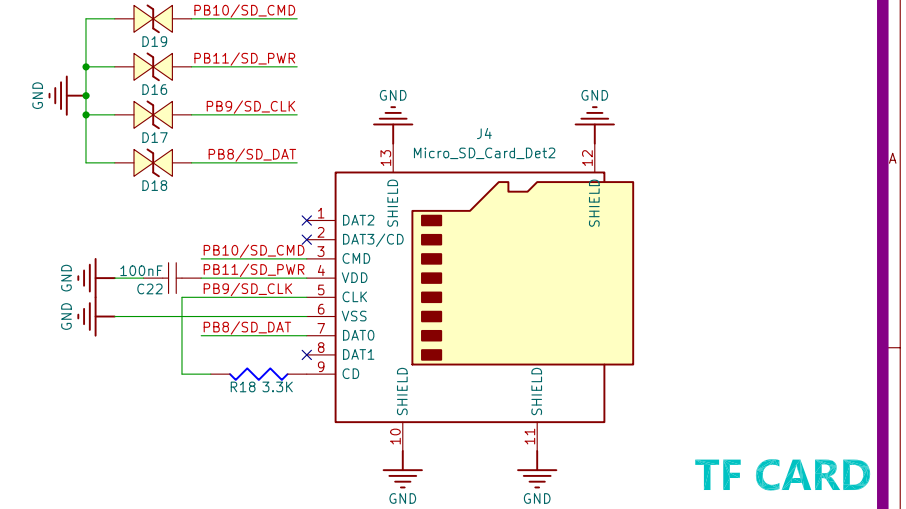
PB10/SD_CMD
D19
PB11/SD_PWR
D16
GND
PB9/SD_CLK
D17
PB8/SD_DAT
D18

GND
GND
J4
Micro_SD_Card_Det2
13
12
SHIELD
SHIELD
1 DAT2
2 DAT3/CD
PB10/SD_CMD 3 CMD
GND 100nF PB11/SD_PWR 4 VDD
C22
PB9/SD_CLK 5 CLK
GND 6 VSS
PB8/SD_DAT 7 DAT0
8 DAT1
9 CD
R18 3.3K
SHIELD
SHIELD
10
11
GND
GND
A
TF CARD